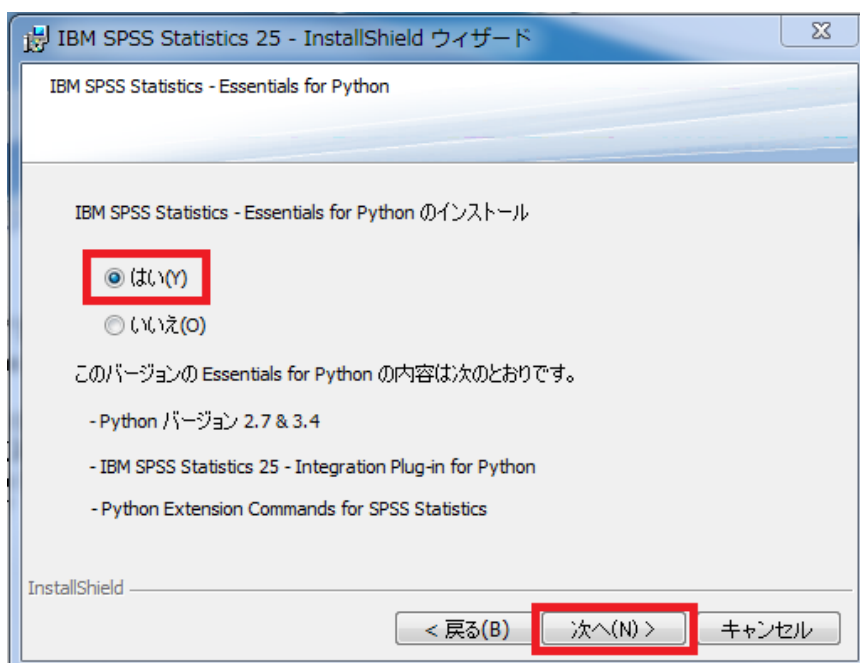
IBM SPSS Statistics 25 - InstallShield ウィザード

IBM SPSS Statistics - Essentials for Python

IBM SPSS Statistics - Essentials for Python のインストール

はい(Y)

いいえ(O)

このバージョンの Essentials for Python の内容は次のとおりです。

- Python バージョン 2.7 & 3.4

- IBM SPSS Statistics 25 - Integration Plug-in for Python

- Python Extension Commands for SPSS Statistics

InstallShield

< 戻る(B)

次へ(N) >

キャンセル